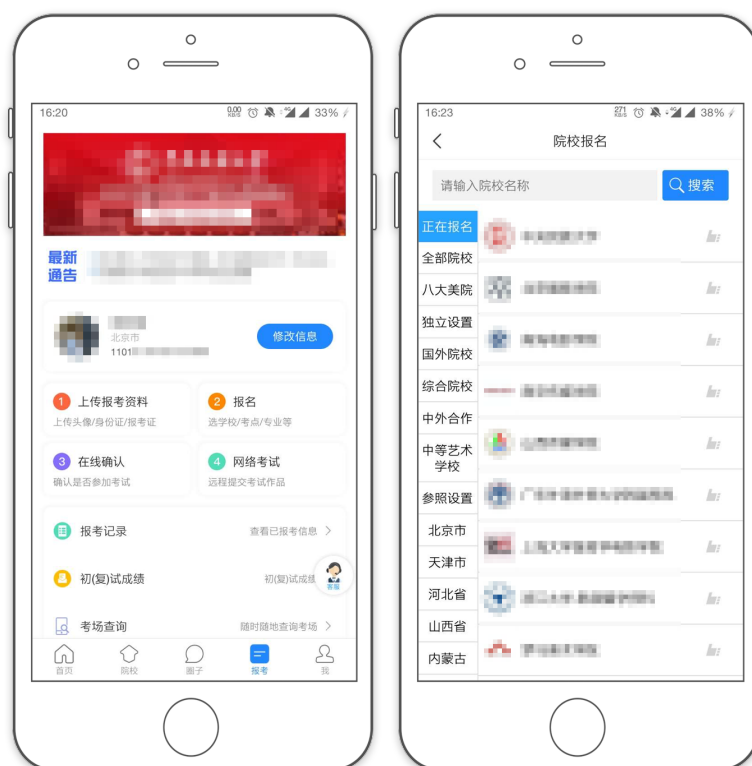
16:20 0.00 KB/s 33%

最新通告

北京市
1101

修改信息

1 上传报考资料
上传头像/身份证/报考证

2 报名
选学校/考点/专业等

3 在线确认
确认是否参加考试

4 网络考试
远程提交考试作品

报考记录 查看已报考信息 >

初(复)试成绩 初(复)试成绩

客服

考场查询 随时随地查询考场 >

首页 院校 圈子 报考 我

16:23 271 B/s 38%

< 院校报名

请输入院校名称 搜索

正在报名
全部院校
八大美院
独立设置
国外院校
综合院校
中外合作
中等艺术学校
参照设置
北京市
天津市
河北省
山西省
内蒙古